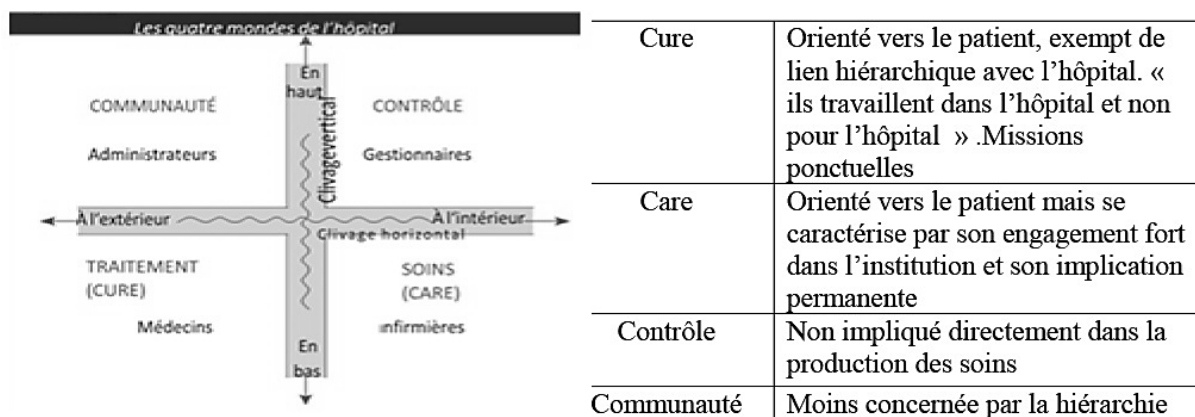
Les quatre mondes de l'hôpital

En haut

COMMUNAUTÉ

CONTRÔLE

Administrateurs

Gestionnaires

Clivage vertical

À l'extérieur

À l'intérieur

Clivage horizontal

TRAITEMENT (CURE)

SOINS (CARE)

Médecins

infirmières

En bas

| Cure | Orienté vers le patient, exempt de lien hiérarchique avec l'hôpital. « ils travaillent dans l'hôpital et non pour l'hôpital » .Missions ponctuelles |
|---|---|
| Care | Orienté vers le patient mais se caractérise par son engagement fort dans l'institution et son implication permanente |
| Contrôle | Non impliqué directement dans la production des soins |
| Communauté | Moins concernée par la hiérarchie |